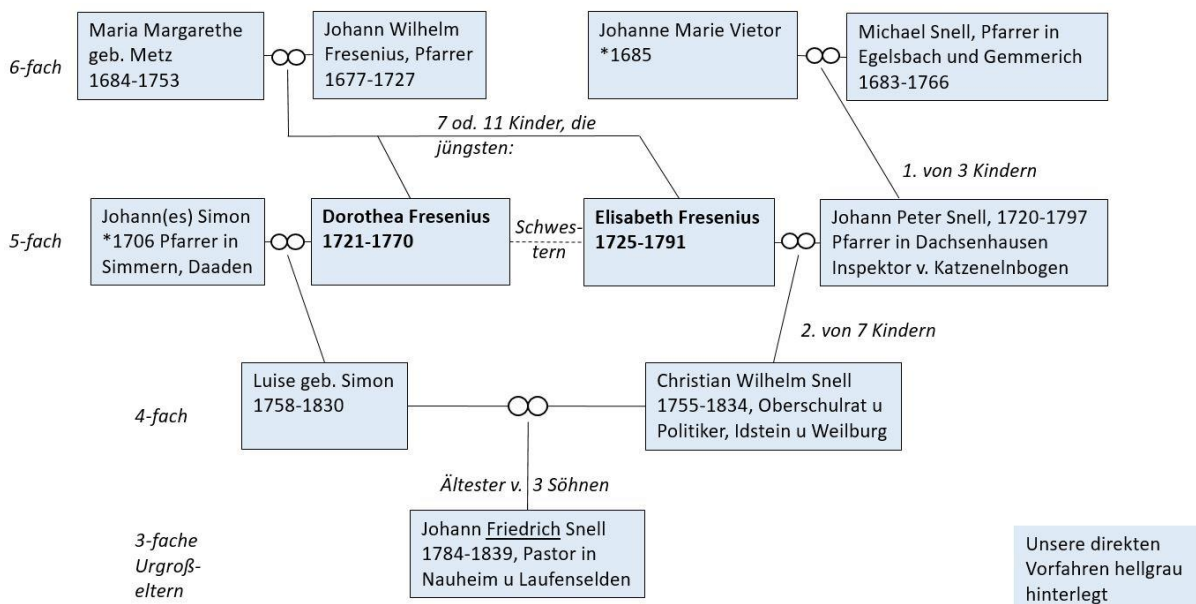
6-fach

Maria Margarethe geb. Metz 1684-1753

Johann Wilhelm Fresenius, Pfarrer 1677-1727

Johanne Marie Vietor *1685

Michael Snell, Pfarrer in Egelsbach und Gemmerich 1683-1766

7 od. 11 Kinder, die jüngsten:

1. von 3 Kindern

5-fach

Johann(es) Simon *1706 Pfarrer in Simmern, Daaden

**Dorothea Fresenius 1721-1770**

Schwestern

**Elisabeth Fresenius 1725-1791**

Johann Peter Snell, 1720-1797 Pfarrer in Dachsenhausen Inspektor v. Katzenelnbogen

2. von 7 Kindern

4-fach

Luise geb. Simon 1758-1830

Christian Wilhelm Snell 1755-1834, Oberschulrat u Politiker, Idstein u Weilburg

Ältester v. 3 Söhnen

3-fache Urgroßeltern

Johann Friedrich Snell 1784-1839, Pastor in Nauheim u Laufenselden

Unsere direkten Vorfahren hellgrau hinterlegt